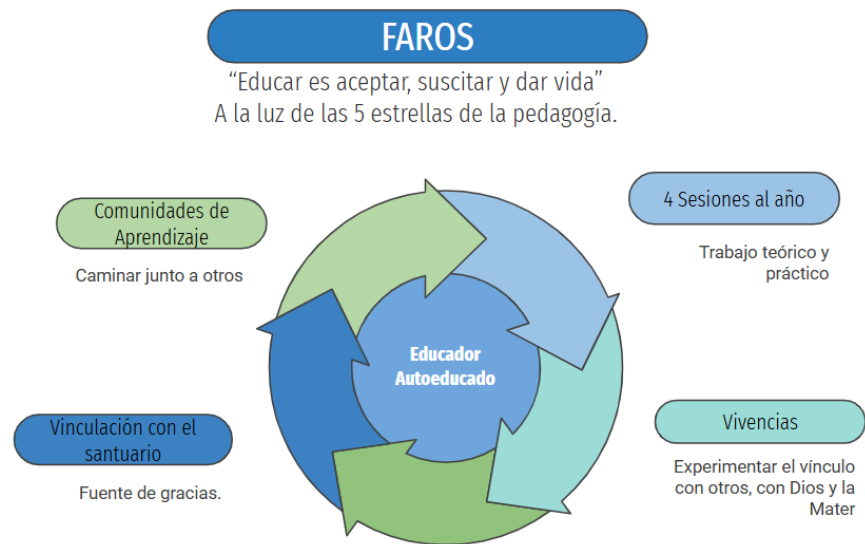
FAROS

“Educar es aceptar, suscitar y dar vida”
A la luz de las 5 estrellas de la pedagogía.

Comunidades de Aprendizaje

Caminar junto a otros

4 Sesiones al año

Trabajo teórico y práctico

Educador Autoeducado

Vinculación con el santuario

Fuente de gracias.

Vivencias

Experimentar el vínculo con otros, con Dios y la Mater